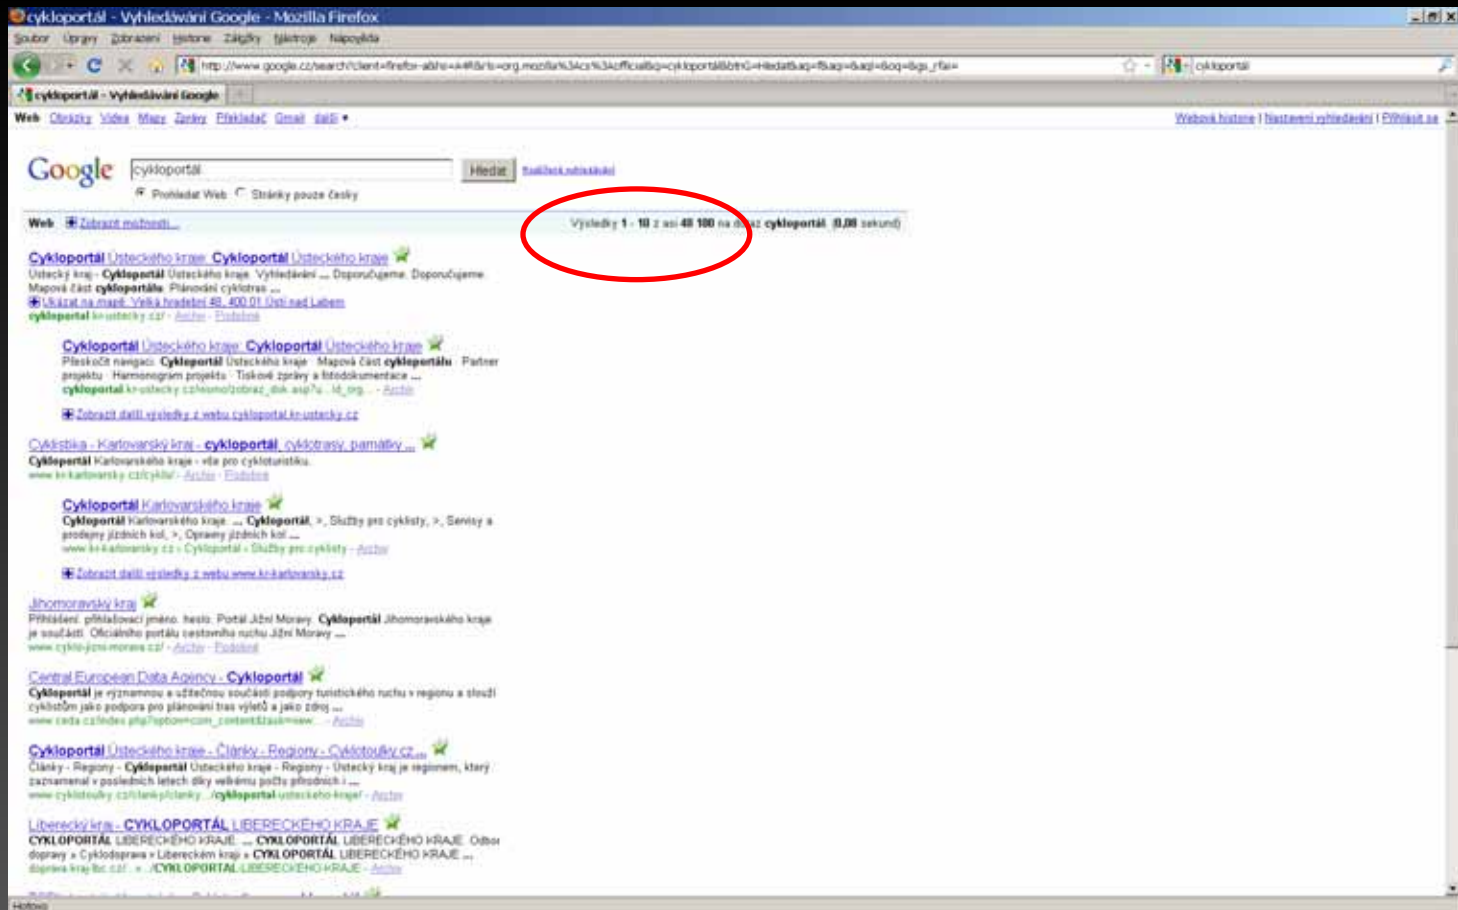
cykloportál - Vyhledávání Google - Mozilla Firefox

Soubor Úpravy Zobrazení Historie Záložky Nástroje Nápověda

http://www.google.cz/search?client=firefox-a&hl=cs&rls=org.mozilla%3Acs%3Aofficial&q=cykloportál&btnG=Hledat&aq=f&aqi=&aql=&oq=&gs_rfai=

cykloportál

cykloportál - Vyhledávání Google

Web Obrázky Videa Mapy Zprávy Překladač Gmail další ▾

Webová historie | Nastavení vyhledávání | Přihlásit se

Google

cykloportál

Hledat

Rozšířené vyhledávání

Prohledat Web Stránky pouze česky

Web Zobrazit možnosti...

Výsledky 1 - 10 z asi 48 100 na dotaz cykloportál. (0,08 sekund)

Cykloportál Ústeckého kraje Cykloportál Ústeckého kraje
Ústecký kraj - Cykloportál Ústeckého kraje. Vyhledávání ... Doporučujeme. Doporučujeme. Mapová část cykloportálu. Plánování cyklotras ...
Ukázat na mapě: Velká hradební 48, 400 01 Ústí nad Labem
cykloportal.kr-ustecky.cz/ - Archiv - Podobné

Cykloportál Ústeckého kraje Cykloportál Ústeckého kraje
Přeskočit navigaci. Cykloportál Ústeckého kraje · Mapová část cykloportálu · Partner projektu · Harmonogram projektu · Tiskové zprávy a fotodokumentace ...
cykloportal.kr-ustecky.cz/vismo/zobraz_dok.asp?u... id_org... - Archiv

Zobrazit další výsledky z webu cykloportal.kr-ustecky.cz

Cyklistika - Karlovarský kraj - cykloportál, cyklotrasy, památky ...
Cykloportál Karlovarského kraje - vše pro cykloturistiku.
www.kr-karlovarsky.cz/cyklo/ - Archiv - Podobné

Cykloportál Karlovarského kraje
Cykloportál Karlovarského kraje. ... Cykloportál. >. Služby pro cyklisty. >. Servisy a prodejny jízdních kol. >. Opravny jízdních kol ...
www.kr-karlovarsky.cz › Cykloportál › Služby pro cyklisty - Archiv

Zobrazit další výsledky z webu www.kr-karlovarsky.cz

Jihomoravský kraj
Přihlášení. přihlašovací jméno. heslo. Portál Jižní Moravy. Cykloportál Jihomoravského kraje je součástí. Oficiálního portálu cestovního ruchu Jižní Moravy ...
www.cyklo-jizni-morava.cz/ - Archiv - Podobné

Central European Data Agency - Cykloportál
Cykloportál je významnou a užitečnou součástí podpory turistického ruchu v regionu a slouží cyklistům jako podpora pro plánování tras výletů a jako zdroj ...
www.ceda.cz/index.php?option=com_content&task=view... - Archiv

Cykloportál Ústeckého kraje - Články - Regiony - Cyklotoulky.cz ...
Články - Regiony - Cykloportál Ústeckého kraje - Regiony - Ústecký kraj je regionem, který zaznamenal v posledních letech díky velkému počtu přírodních i ...
www.cyklotoulky.cz/clanky/clanky.../cykloportal-usteckeho-kraje/ - Archiv

Liberecký kraj - CYKLOPORTÁL LIBERECKÉHO KRAJE
CYKLOPORTÁL LIBERECKÉHO KRAJE ... CYKLOPORTÁL LIBERECKÉHO KRAJE. Odbor dopravy » Cyklodoprava » Libereckém kraji » CYKLOPORTÁL LIBERECKÉHO KRAJE ...
doprava.kraj-lbc.cz/ ... /CYKLOPORTAL-LIBERECKEHO-KRAJE - Archiv

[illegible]

Hotovo